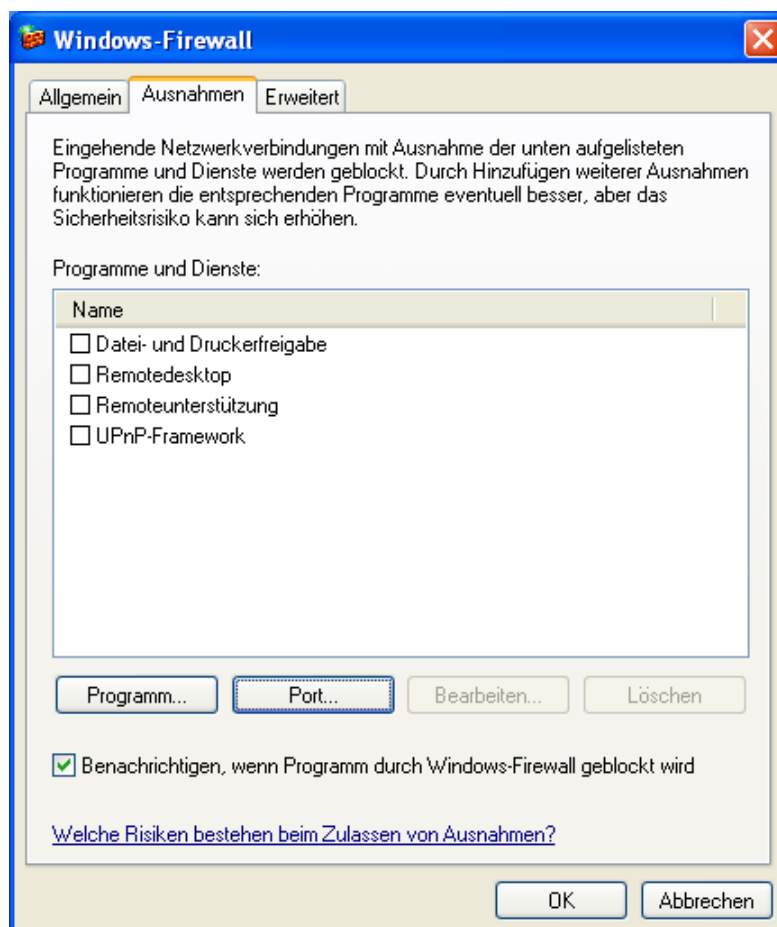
Windows-Firewall

Allgemein | Ausnahmen | Erweitert

Eingehende Netzwerkverbindungen mit Ausnahme der unten aufgelisteten Programme und Dienste werden geblockt. Durch Hinzufügen weiterer Ausnahmen funktionieren die entsprechenden Programme eventuell besser, aber das Sicherheitsrisiko kann sich erhöhen.

Programme und Dienste:

Name

☐ Datei- und Druckerfreigabe
☐ Remotedesktop
☐ Remoteunterstützung
☐ UPnP-Framework

Programm... | Port... | Bearbeiten... | Löschen

☑ Benachrichtigen, wenn Programm durch Windows-Firewall geblockt wird

Welche Risiken bestehen beim Zulassen von Ausnahmen?

OK | Abbrechen